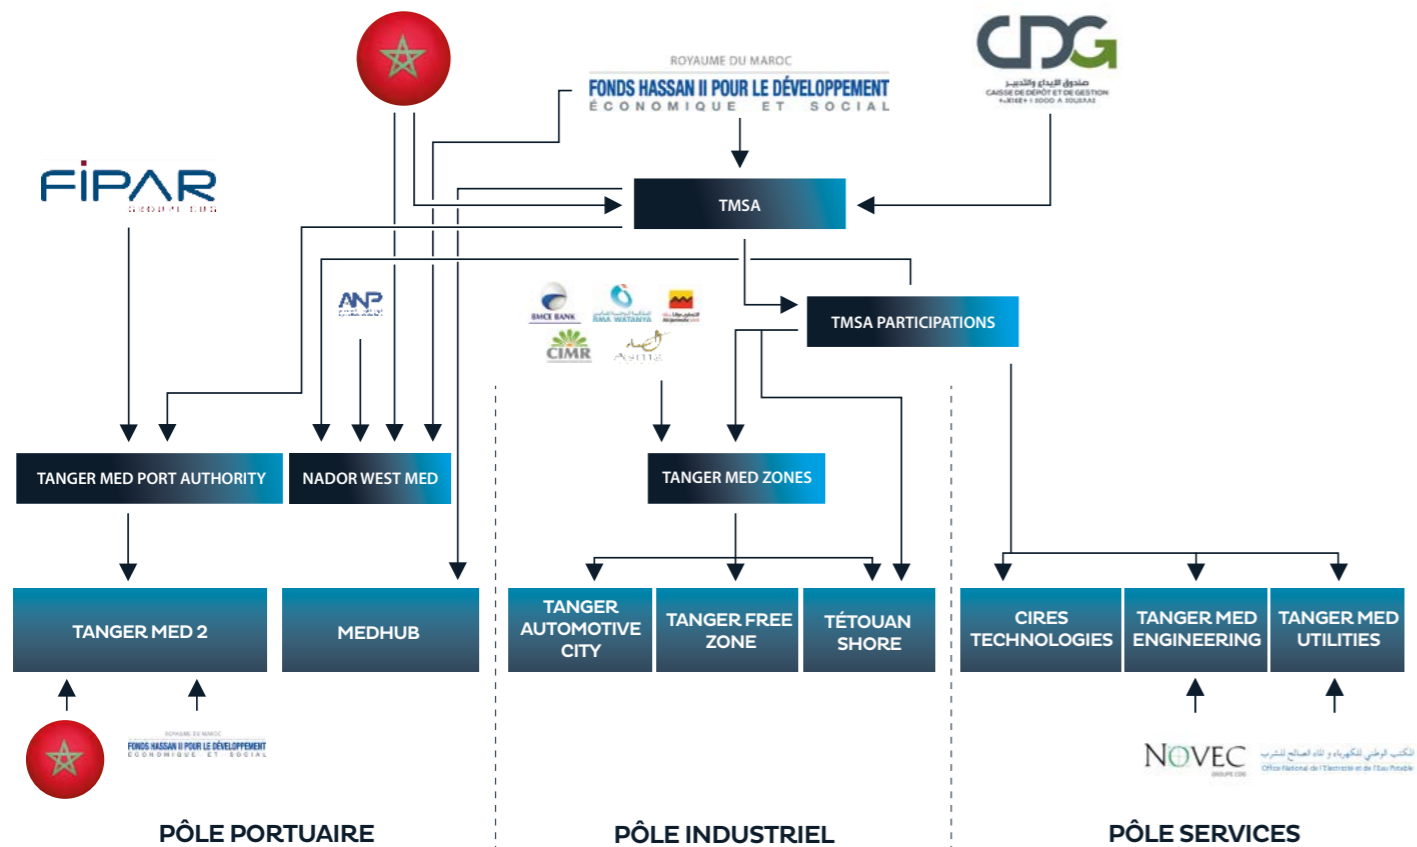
ROYAUME DU MAROC
FONDS HASSAN II POUR LE DÉVELOPPEMENT
ÉCONOMIQUE ET SOCIAL

CDG
صندوق الإيداع والتدبير
CAISSE DE DÉPÔT ET DE GESTION

FIPAR
GROUPE CDG

TMSA

ANP

BMCE BANK
RMA WATANYA
CIMR
Attijariwafa bank
Assma

TMSA PARTICIPATIONS

TANGER MED PORT AUTHORITY

NADOR WEST MED

TANGER MED ZONES

TANGER MED 2

MEDHUB

TANGER AUTOMOTIVE CITY

TANGER FREE ZONE

TÉTOUAN SHORE

CIRES TECHNOLOGIES

TANGER MED ENGINEERING

TANGER MED UTILITIES

ROYAUME DU MAROC
FONDS HASSAN II POUR LE DÉVELOPPEMENT
ÉCONOMIQUE ET SOCIAL

NOVEC
GROUPE CDG

المكتب الوطني للكهرباء و الماء الصالح للشرب
Office National de l'Electricité et de l'Eau Potable

PÔLE PORTUAIRE

PÔLE INDUSTRIEL

PÔLE SERVICES